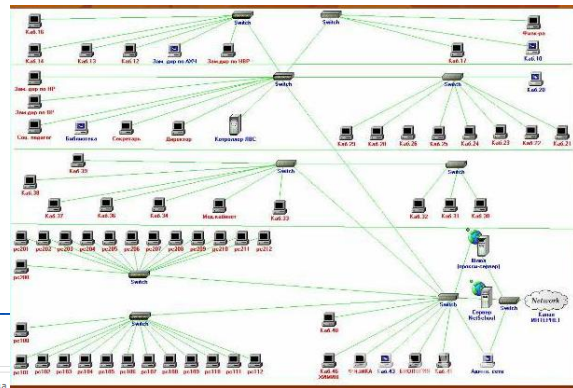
Каб.16
Switch
Switch
Физ.-ра
Каб.14
Каб.13
Каб.12
Зам. дир по АХЧ
Зам.дир по УВР
Каб.17
Каб.10
Зам.дир по НР
Switch
Switch
Каб.20
Зам.дир по ВР
Соц. педагог
Библиотека
Секретарь
Директор
Координатор ЛВС
Каб.25
Каб.28
Каб.26
Каб.25
Каб.24
Каб.23
Каб.22
Каб.21
Каб.35
Switch
Каб.38
Каб.37
Каб.36
Каб.34
Мед.кабинет
Каб.33
Каб.32
Каб.31
Каб.30
pc201
pc202
pc203
pc204
pc205
pc206
pc207
pc208
pc209
pc210
pc211
pc212
Linux (прокси-сервер)
pc101
Switch
Network
Switch
Сервер NetSchool
Switch
Канал ИНТЕРНЕТ
Switch
pc100
Каб.40
pc101
pc102
pc103
pc104
pc105
pc106
pc107
pc108
pc109
pc110
pc111
pc112
Каб.46
Каб.42
Каб.41
Админ. сети